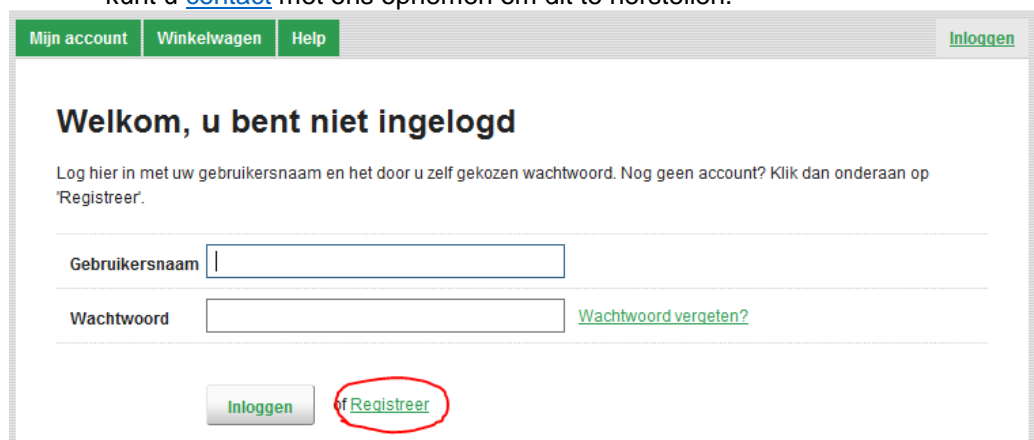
kunt u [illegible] met ons opnemen om dit te herstellen.

Mijn account Winkelwagen Help

Inloggen

Welkom, u bent niet ingelogd

Log hier in met uw gebruikersnaam en het door u zelf gekozen wachtwoord. Nog geen account? Klik dan onderaan op 'Registreer'.

Gebruikersnaam

Wachtwoord

Wachtwoord vergeten?

Inloggen

of Registreer